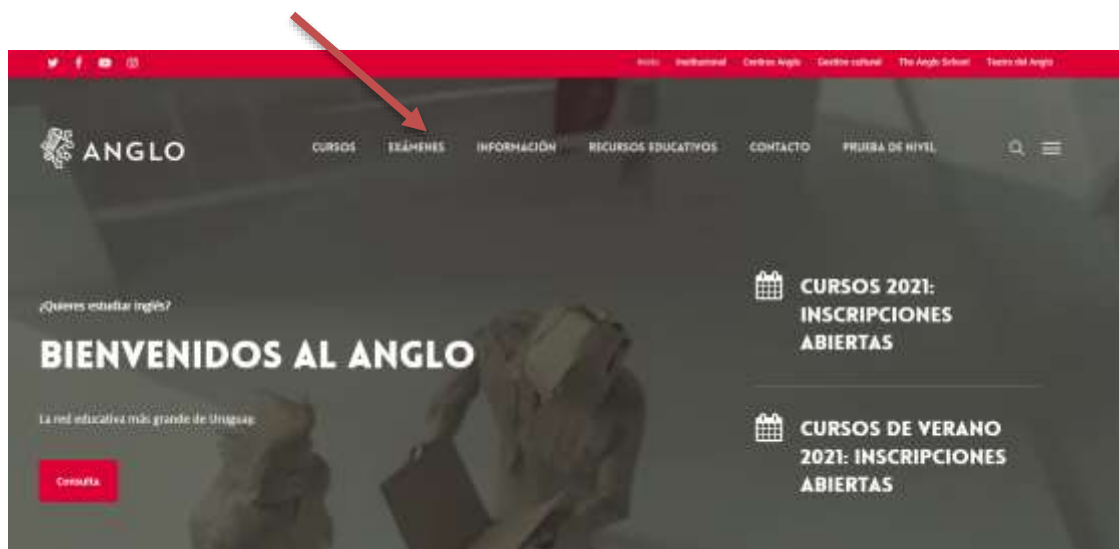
Inicio Institucional Centros Anglo Gestión cultural The Anglo School Teatro del Anglo

ANGLO

CURSOS EXÁMENES INFORMACIÓN RECURSOS EDUCATIVOS CONTACTO PRUEBA DE NIVEL

¿Quieres estudiar inglés?

BIENVENIDOS AL ANGLO

La red educativa más grande de Uruguay

Consulta

CURSOS 2021: INSCRIPCIONES ABIERTAS

CURSOS DE VERANO 2021: INSCRIPCIONES ABIERTAS